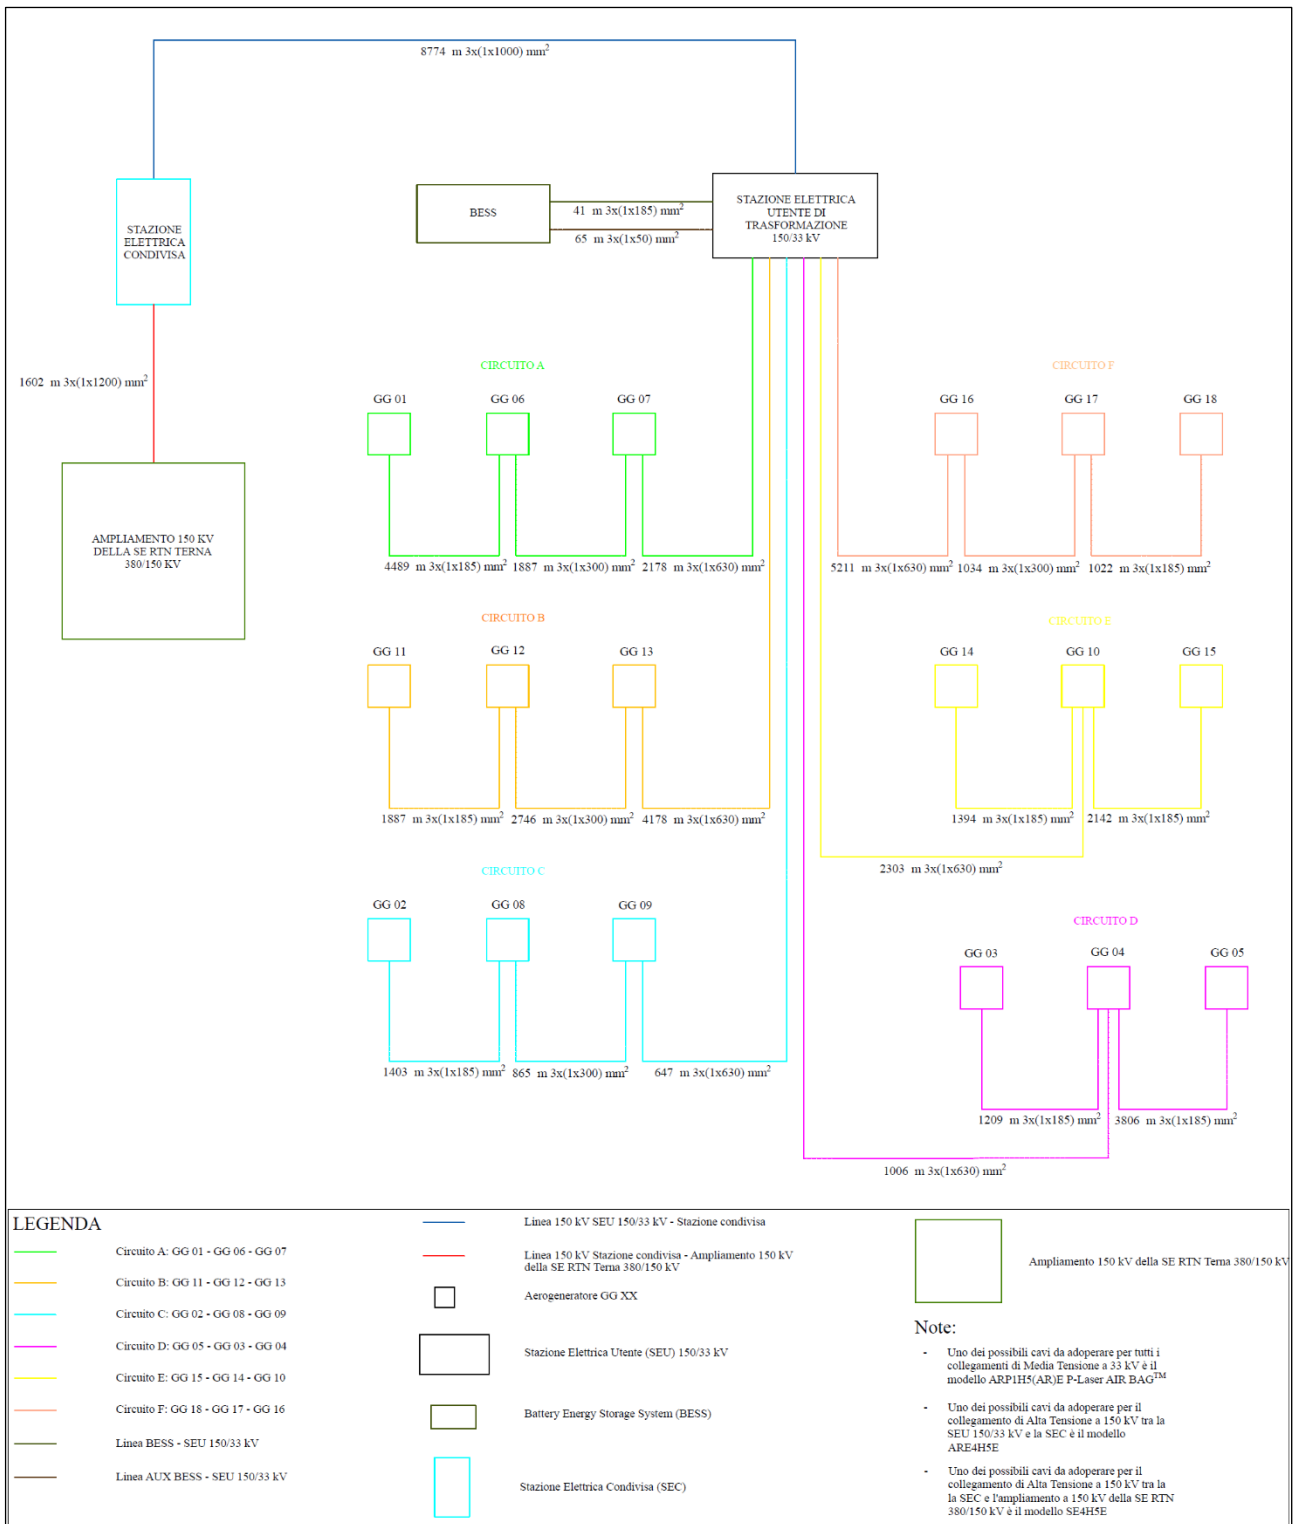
8774 m 3x(1x1000) mm$^2$

STAZIONE ELETTRICA CONDIVISA

BESS

41 m 3x(1x185) mm$^2$

65 m 3x(1x50) mm$^2$

STAZIONE ELETTRICA UTENTE DI TRASFORMAZIONE 150/33 kV

1602 m 3x(1x1200) mm$^2$

AMPLIAMENTO 150 KV DELLA SE RTN TERNA 380/150 KV

CIRCUITO A

GG 01

GG 06

GG 07

4489 m 3x(1x185) mm$^2$ 1887 m 3x(1x300) mm$^2$ 2178 m 3x(1x630) mm$^2$

CIRCUITO F

GG 16

GG 17

GG 18

5211 m 3x(1x630) mm$^2$ 1034 m 3x(1x300) mm$^2$ 1022 m 3x(1x185) mm$^2$

CIRCUITO B

GG 11

GG 12

GG 13

1887 m 3x(1x185) mm$^2$ 2746 m 3x(1x300) mm$^2$ 4178 m 3x(1x630) mm$^2$

CIRCUITO E

GG 14

GG 10

GG 15

1394 m 3x(1x185) mm$^2$ 2142 m 3x(1x185) mm$^2$

2303 m 3x(1x630) mm$^2$

CIRCUITO C

GG 02

GG 08

GG 09

1403 m 3x(1x185) mm$^2$ 865 m 3x(1x300) mm$^2$ 647 m 3x(1x630) mm$^2$

CIRCUITO D

GG 03

GG 04

GG 05

1209 m 3x(1x185) mm$^2$ 3806 m 3x(1x185) mm$^2$

1006 m 3x(1x630) mm$^2$

LEGENDA

Circuito A: GG 01 - GG 06 - GG 07

Circuito B: GG 11 - GG 12 - GG 13

Circuito C: GG 02 - GG 08 - GG 09

Circuito D: GG 05 - GG 03 - GG 04

Circuito E: GG 15 - GG 14 - GG 10

Circuito F: GG 18 - GG 17 - GG 16

Linea BESS - SEU 150/33 kV

Linea AUX BESS - SEU 150/33 kV

Linea 150 kV SEU 150/33 kV - Stazione condivisa

Linea 150 kV Stazione condivisa - Ampliamento 150 kV della SE RTN Terna 380/150 kV

Aerogeneratore GG XX

Stazione Elettrica Utente (SEU) 150/33 kV

Battery Energy Storage System (BESS)

Stazione Elettrica Condivisa (SEC)

Ampliamento 150 kV della SE RTN Terna 380/150 kV

Note:

- Uno dei possibili cavi da adoperare per tutti i collegamenti di Media Tensione a 33 kV è il modello ARP1H5(AR)E P-Laser AIR BAG$^{TM}$

- Uno dei possibili cavi da adoperare per il collegamento di Alta Tensione a 150 kV tra la SEU 150/33 kV e la SEC è il modello ARE4H5E

- Uno dei possibili cavi da adoperare per il collegamento di Alta Tensione a 150 kV tra la la SEC e l'ampliamento a 150 kV della SE RTN 380/150 kV è il modello SE4H5E